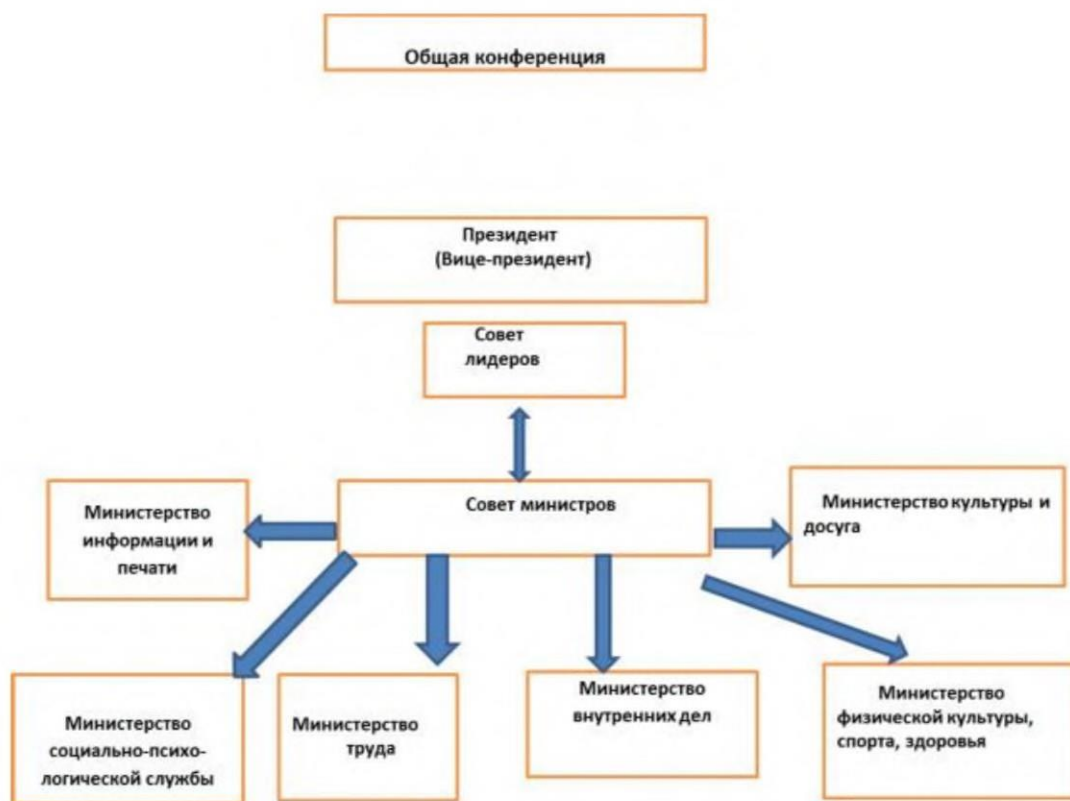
Общая конференция

Президент
(Вице-президент)

Совет
лидеров

Министерство
информации и
печати

Совет министров

Министерство культуры и досуга

Министерство
социально-психологической службы

Министерство
труда

Министерство
внутренних дел

Министерство
физической культуры,
спорта, здоровья